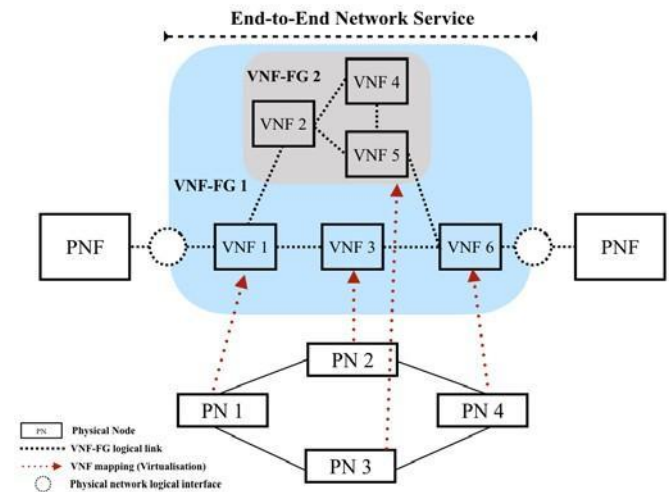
End-to-End Network Service

VNF-FG 2

VNF 4

VNF 2

VNF 5

VNF-FG 1

PNF

VNF 1

VNF 3

VNF 6

PNF

PN 2

PN 1

PN 4

PN 3

PN Physical Node

VNF-FG logical link

VNF mapping (Virtualisation)

Physical network logical interface